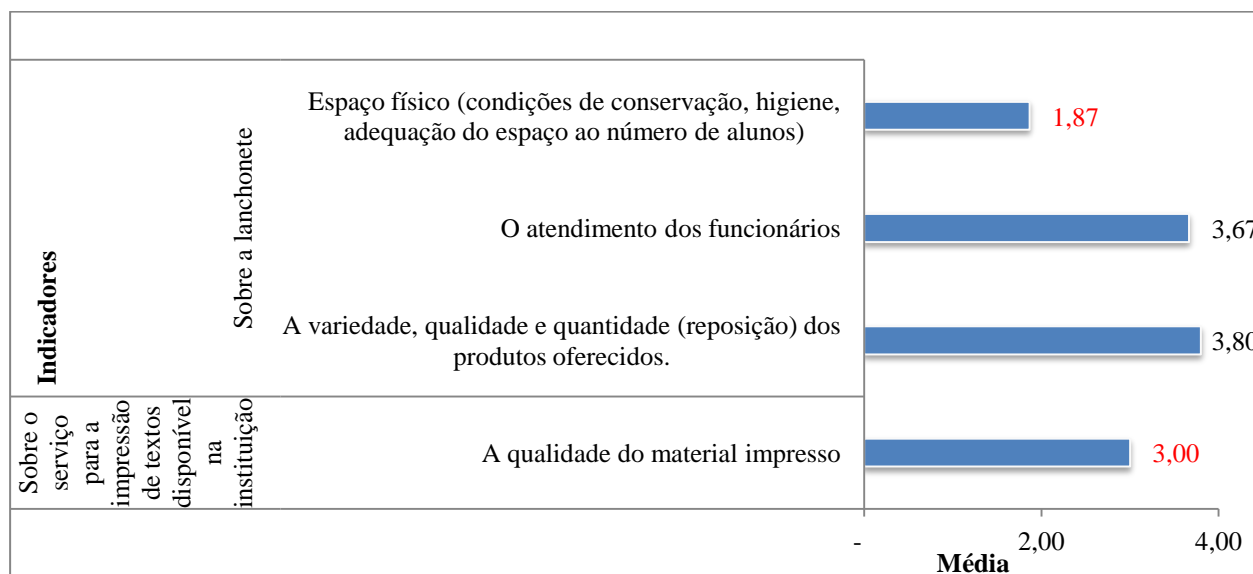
Indicadores

Sobre a lanchonete

Espaço físico (condições de conservação, higiene, adequação do espaço ao número de alunos)

1,87

O atendimento dos funcionários

3,67

A variedade, qualidade e quantidade (reposição) dos produtos oferecidos.

3,80

Sobre o serviço para a impressão de textos disponível na instituição

A qualidade do material impresso

3,00

-

2,00

4,00

Média